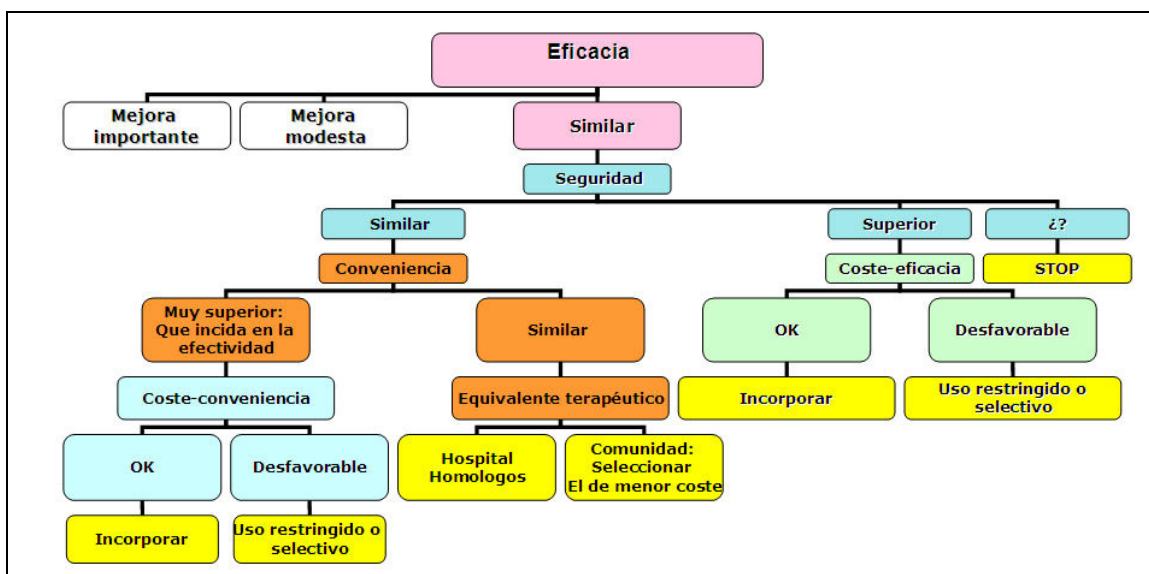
Eficacia

Mejora importante

Mejora modesta

Similar

Seguridad

Similar

Conveniencia

Muy superior: Que incida en la efectividad

Coste-conveniencia

OK

Incorporar

Desfavorable

Uso restringido o selectivo

Similar

Equivalente terapéutico

Hospital Homologos

Comunidad: Seleccionar El de menor coste

Superior

Coste-eficacia

OK

Incorporar

Desfavorable

Uso restringido o selectivo

¿?

STOP